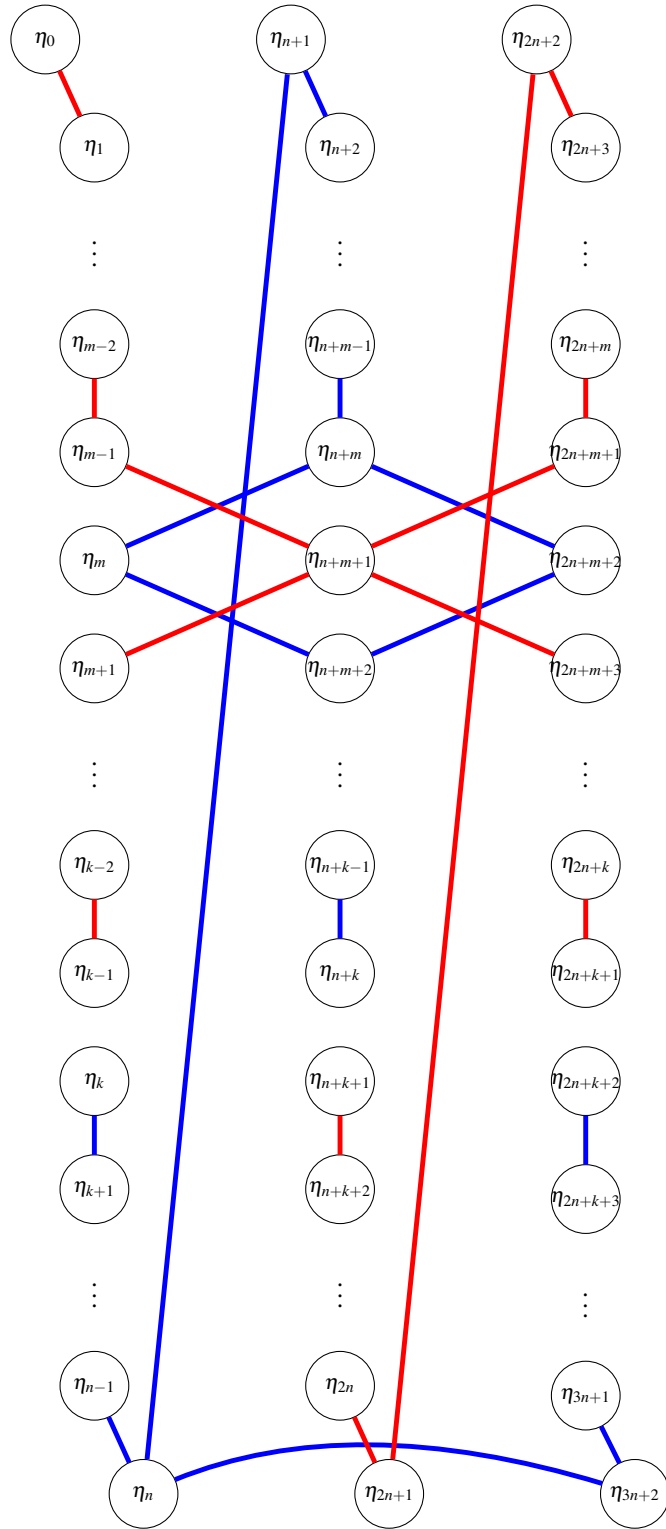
$\eta_0$ $\eta_{n+1}$ $\eta_{2n+2}$

$\eta_1$ $\eta_{n+2}$ $\eta_{2n+3}$

$\vdots$ $\vdots$ $\vdots$

$\eta_{m-2}$ $\eta_{n+m-1}$ $\eta_{2n+m}$

$\eta_{m-1}$ $\eta_{n+m}$ $\eta_{2n+m+1}$

$\eta_m$ $\eta_{n+m+1}$ $\eta_{2n+m+2}$

$\eta_{m+1}$ $\eta_{n+m+2}$ $\eta_{2n+m+3}$

$\vdots$ $\vdots$ $\vdots$

$\eta_{k-2}$ $\eta_{n+k-1}$ $\eta_{2n+k}$

$\eta_{k-1}$ $\eta_{n+k}$ $\eta_{2n+k+1}$

$\eta_k$ $\eta_{n+k+1}$ $\eta_{2n+k+2}$

$\eta_{k+1}$ $\eta_{n+k+2}$ $\eta_{2n+k+3}$

$\vdots$ $\vdots$ $\vdots$

$\eta_{n-1}$ $\eta_{2n}$ $\eta_{3n+1}$

$\eta_n$ $\eta_{2n+1}$ $\eta_{3n+2}$